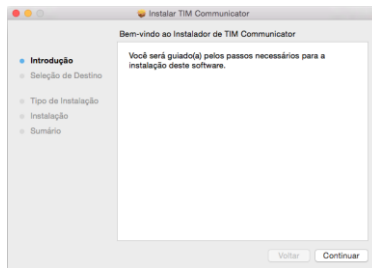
Instalar TIM Communicator

Bem-vindo ao Instalador de TIM Communicator

Introdução
Seleção de Destino
Tipo de Instalação
Instalação
Sumário

Você será guiado(a) pelos passos necessários para a instalação deste software.

Voltar
Continuar